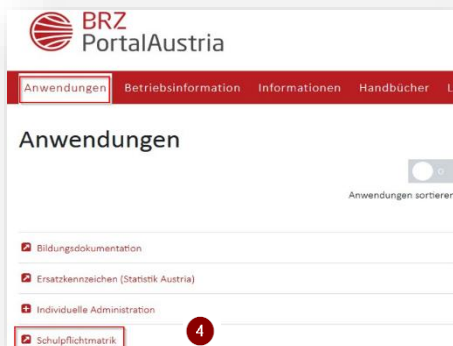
BRZ
PortalAustria

Anwendungen Betriebsinformation Informationen Handbücher L

Anwendungen

Anwendungen sortieren

Bildungsdokumentation

Ersatzkennzeichen (Statistik Austria)

Individuelle Administration

Schulpflichtmatrik

4